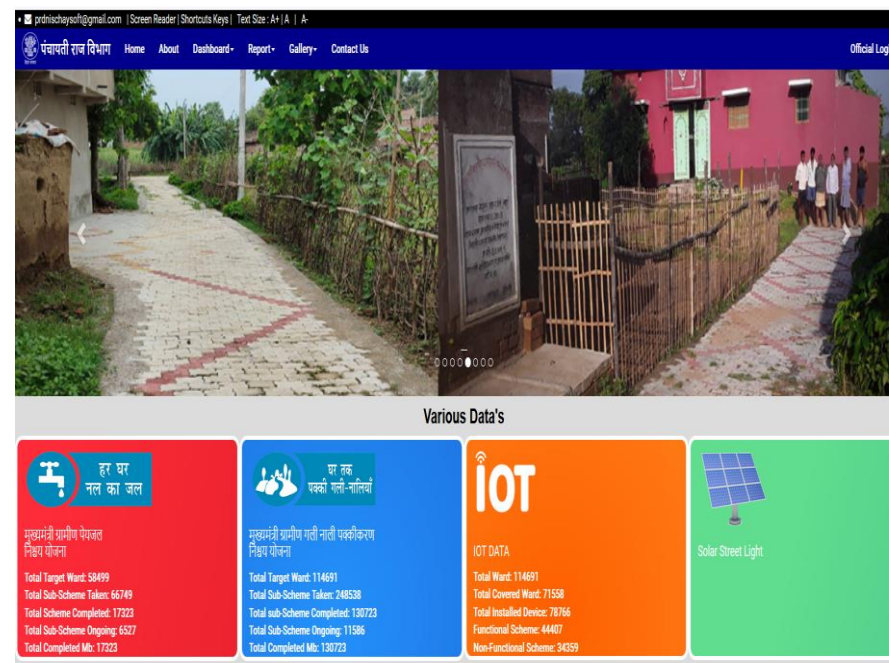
prdnischaysoft@gmail.com | Screen Reader | Shortcuts Keys | Text Size : A+ | A | A-

पंचायती राज विभाग Home About Dashboard Report Gallery Contact Us Official Log

Various Data's

हर घर नल का जल

मुख्यमंत्री ग्रामीण पेयजल निश्चय योजना

Total Target Ward: 58499
Total Sub-Scheme Taken: 66749
Total Scheme Completed: 17323
Total Sub-Scheme Ongoing: 6527
Total Completed Mb: 17323

घर तक पक्की गली-नालियाँ

मुख्यमंत्री ग्रामीण गली नाली पक्कीकरण निश्चय योजना

Total Target Ward: 114691
Total Sub-Scheme Taken: 248538
Total sub-Scheme Completed: 130723
Total Sub-Scheme Ongoing: 11586
Total Completed Mb: 130723

IOT

IOT DATA

Total Ward: 114691
Total Covered Ward: 71558
Total Installed Device: 78766
Functional Scheme: 44407
Non-Functional Scheme: 34359

Solar Street Light